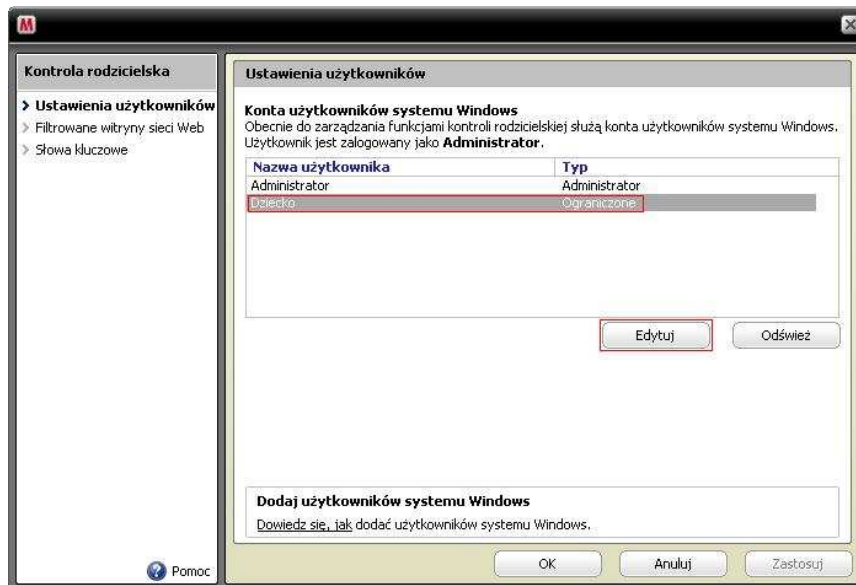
M

Kontrola rodzicielska

> Ustawienia użytkowników
> Filtrowane witryny sieci Web
> Słowa kluczowe

Ustawienia użytkowników

Konta użytkowników systemu Windows
Obecnie do zarządzania funkcjami kontroli rodzicielskiej służą konta użytkowników systemu Windows. Użytkownik jest zalogowany jako **Administrator**.

| Nazwa użytkownika | Typ |
|---|---|
| Administrator | Administrator |
| Dziecko | Ograniczone |

Edytuj
Odśwież

Dodaj użytkowników systemu Windows
Dowiedz się, jak dodać użytkowników systemu Windows.

Pomoc
OK
Anuluj
Zastosuj